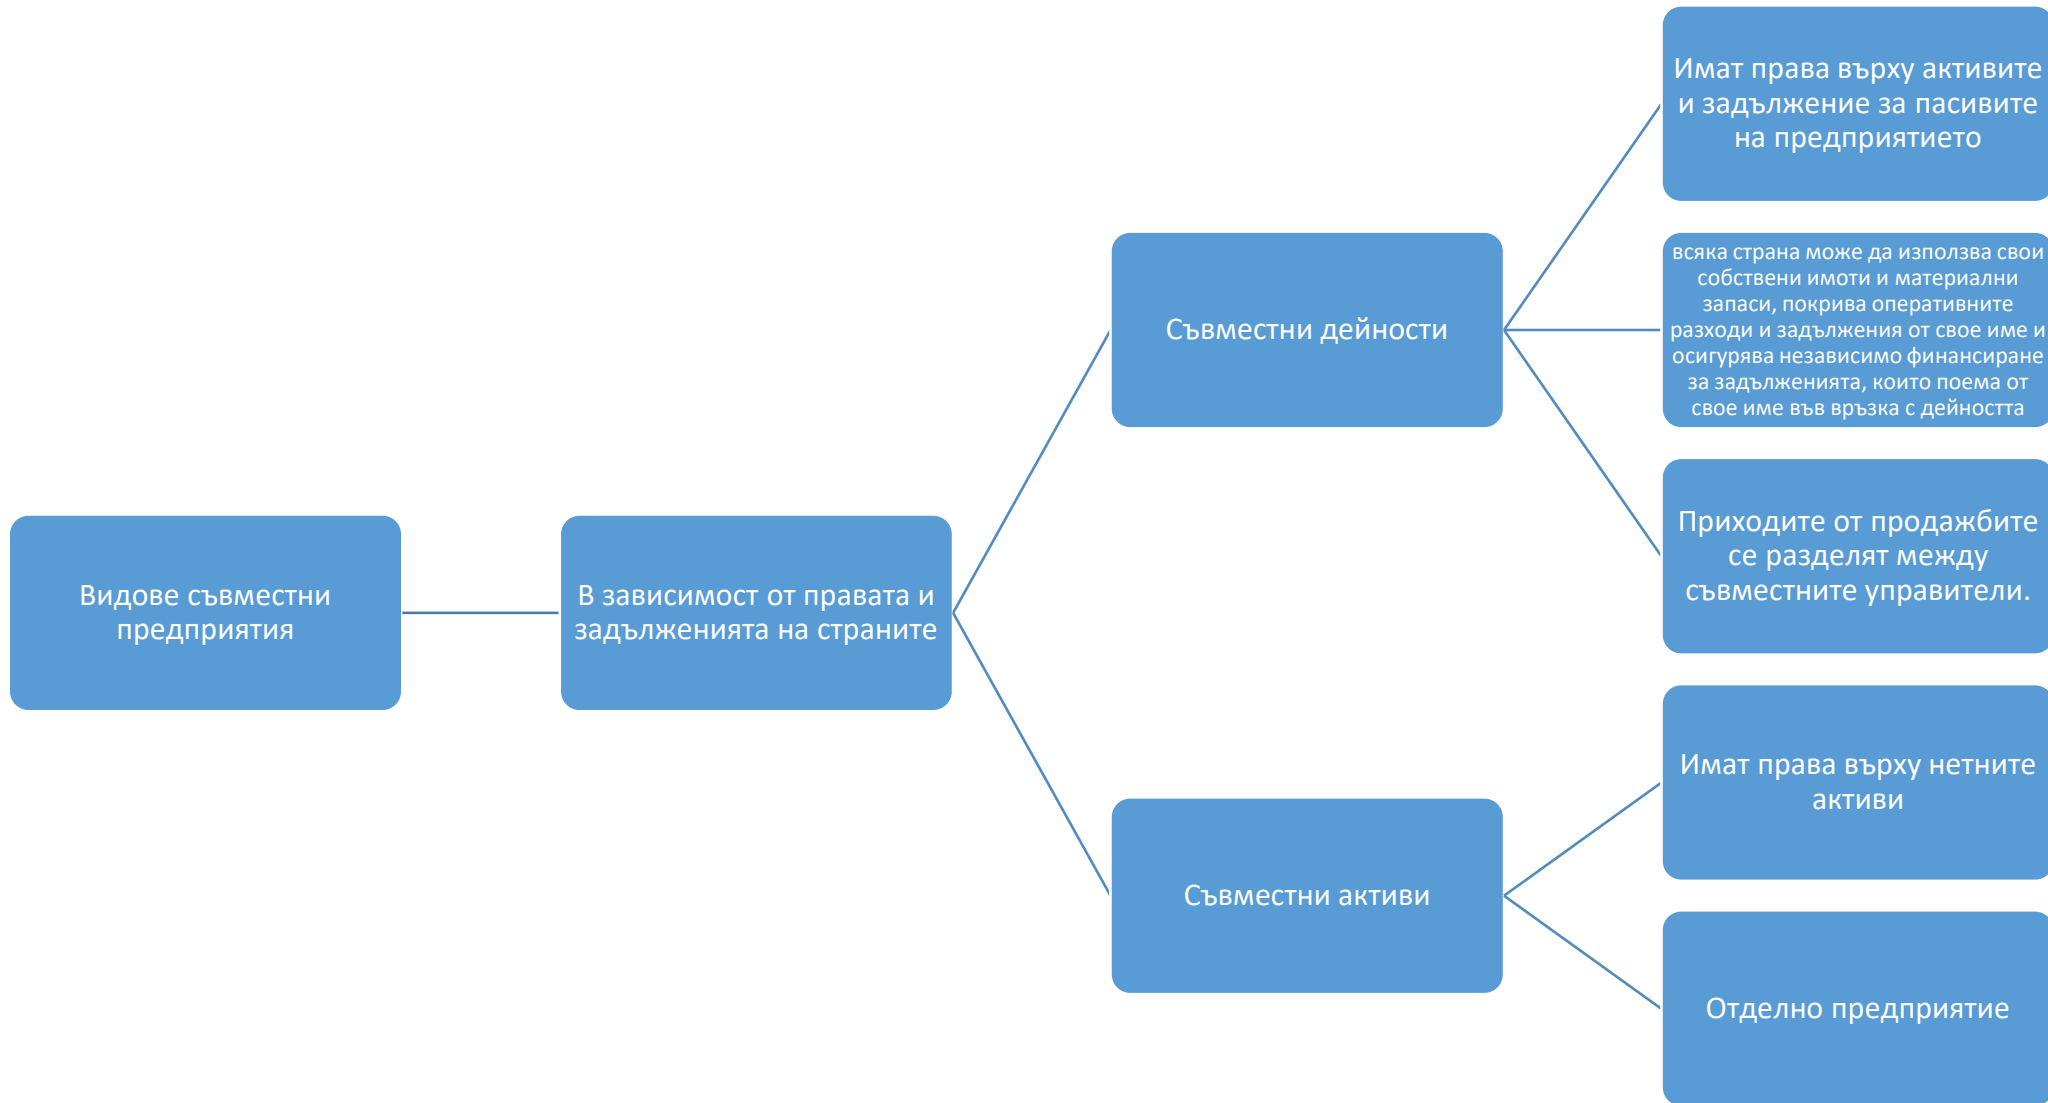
Видове съвместни предприятия

В зависимост от правата и задълженията на страните

Съвместни дейности

Имат права върху активите и задължение за пасивите на предприятието

всяка страна може да използва свои собствени имоти и материални запаси, покрива оперативните разходи и задължения от свое име и осигурява независимо финансиране за задълженията, които поема от свое име във връзка с дейността

Приходите от продажбите се разделят между съвместните управители.

Съвместни активи

Имат права върху нетните активи

Отделно предприятие